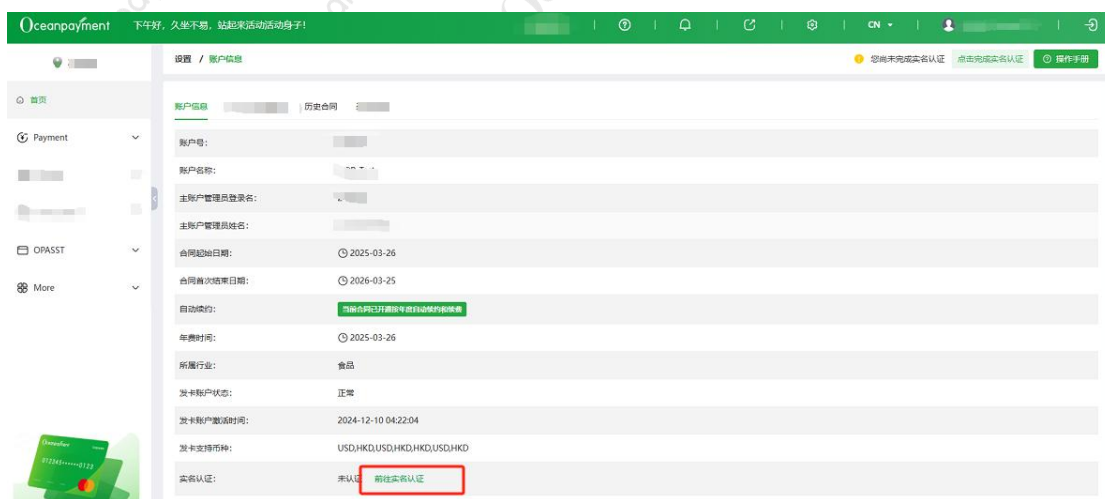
Oceanpayment 下午好，久坐不易，站起来活动活动身子！ CN

首页
Payment
OPASST
More

设置 / 账户信息
您尚未完成实名认证 点击完成实名认证 操作手册

账户信息 历史合同

| | |
|---|---|
| 账户号: | |
| 账户名称: | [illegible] |
| 主账户管理员登录名: | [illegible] |
| 主账户管理员姓名: | |
| 合同起始日期: | 2025-03-26 |
| 合同首次结束日期: | 2026-03-25 |
| 自动续约: | 当前合同已开通按年度自动续约和续费 |
| 年费时间: | 2025-03-26 |
| 所属行业: | 食品 |
| 发卡账户状态: | 正常 |
| 发卡账户激活时间: | 2024-12-10 04:22:04 |
| 发卡支持币种: | USD,HKD,USD,HKD,HKD,USD,HKD |
| 实名认证: | 未认证 前往实名认证 |

Oceanpayment 012345******0123